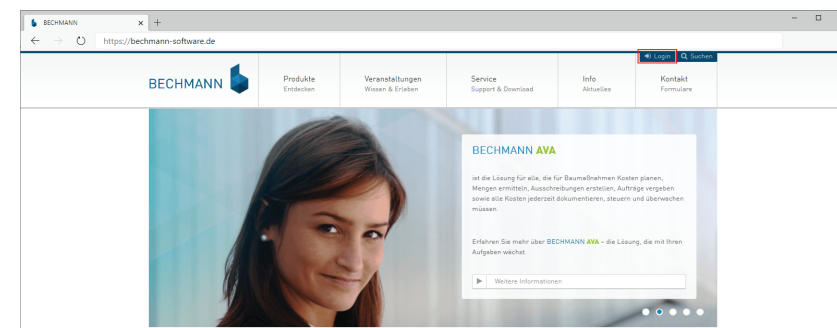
BECHMANN ×  +

https://bechmann-software.de

Login  Suchen

BECHMANN

Produkte
Entdecken

Veranstaltungen
Wissen & Erleben

Service
Support & Download

Info
Aktuelles

Kontakt
Formulare

BECHMANN AVA

ist die Lösung für alle, die für Baumaßnahmen Kosten planen, Mengen ermitteln, Ausschreibungen erstellen, Aufträge vergeben sowie alle Kosten jederzeit dokumentieren, steuern und überwachen müssen.

Erfahren Sie mehr über BECHMANN AVA – die Lösung, die mit Ihren Aufgaben wächst.

Weitere Informationen